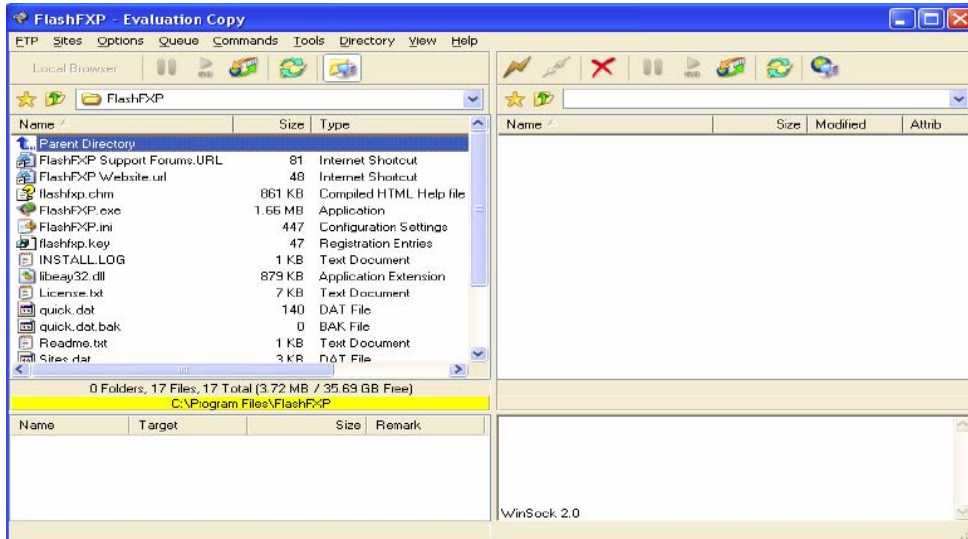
FlashFXP - Evaluation Copy

FTP Sites Options Queue Commands Tools Directory View Help

Local Browser

FlashFXP

| Name | Size | Type |
|---|---|---|
| Parent Directory | | |
| FlashFXP Support Forums.URL | 81 | Internet Shortcut |
| FlashFXP Website.url | 48 | Internet Shortcut |
| flashfxp.chm | 861 KB | Compiled HTML Help file |
| FlashFXP.exe | 1.66 MB | Application |
| FlashFXP.ini | 447 | Configuration Settings |
| flashfxp.key | 47 | Registration Entries |
| INSTALL.LOG | 1 KB | Text Document |
| libeay32.dll | 879 KB | Application Extension |
| License.txt | 7 KB | Text Document |
| quick.dat | 140 | DAT File |
| quick.dat.bak | 0 | BAK File |
| Readme.txt | 1 KB | Text Document |
| Sites.dat | 3 KB | DAT File |

| Name | Size | Modified | Attrib |
|---|---|---|---|

0 Folders, 17 Files, 17 Total (3.72 MB / 35.69 GB Free)

C:\Program Files\FlashFXP

| Name | Target | Size | Remark |
|---|---|---|---|

WinSock 2.0